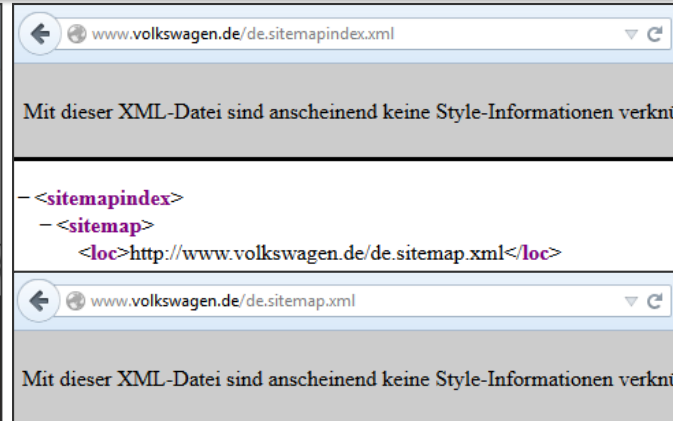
www.volkswagen.de/de.sitemapindex.xml

Mit dieser XML-Datei sind anscheinend keine Style-Informationen verknü

– <sitemapindex>
– <sitemap>
<loc>http://www.volkswagen.de/de.sitemap.xml</loc>

www.volkswagen.de/de.sitemap.xml

Mit dieser XML-Datei sind anscheinend keine Style-Informationen verknü